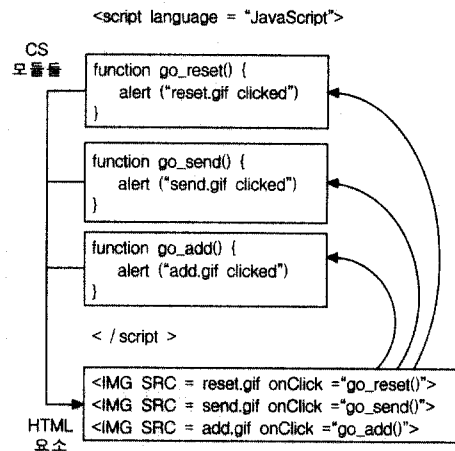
<script language = "JavaScript">

CS
모듈들

function go_reset() {
alert ("reset.gif clicked")
}

function go_send() {
alert ("send.gif clicked")
}

function go_add() {
alert ("add.gif clicked")
}

< / script >

<IMG SRC = reset.gif onClick ="go_reset()">
<IMG SRC = send.gif onClick ="go_send()">
<IMG SRC = add.gif onClick ="go_add()">

HTML
요소